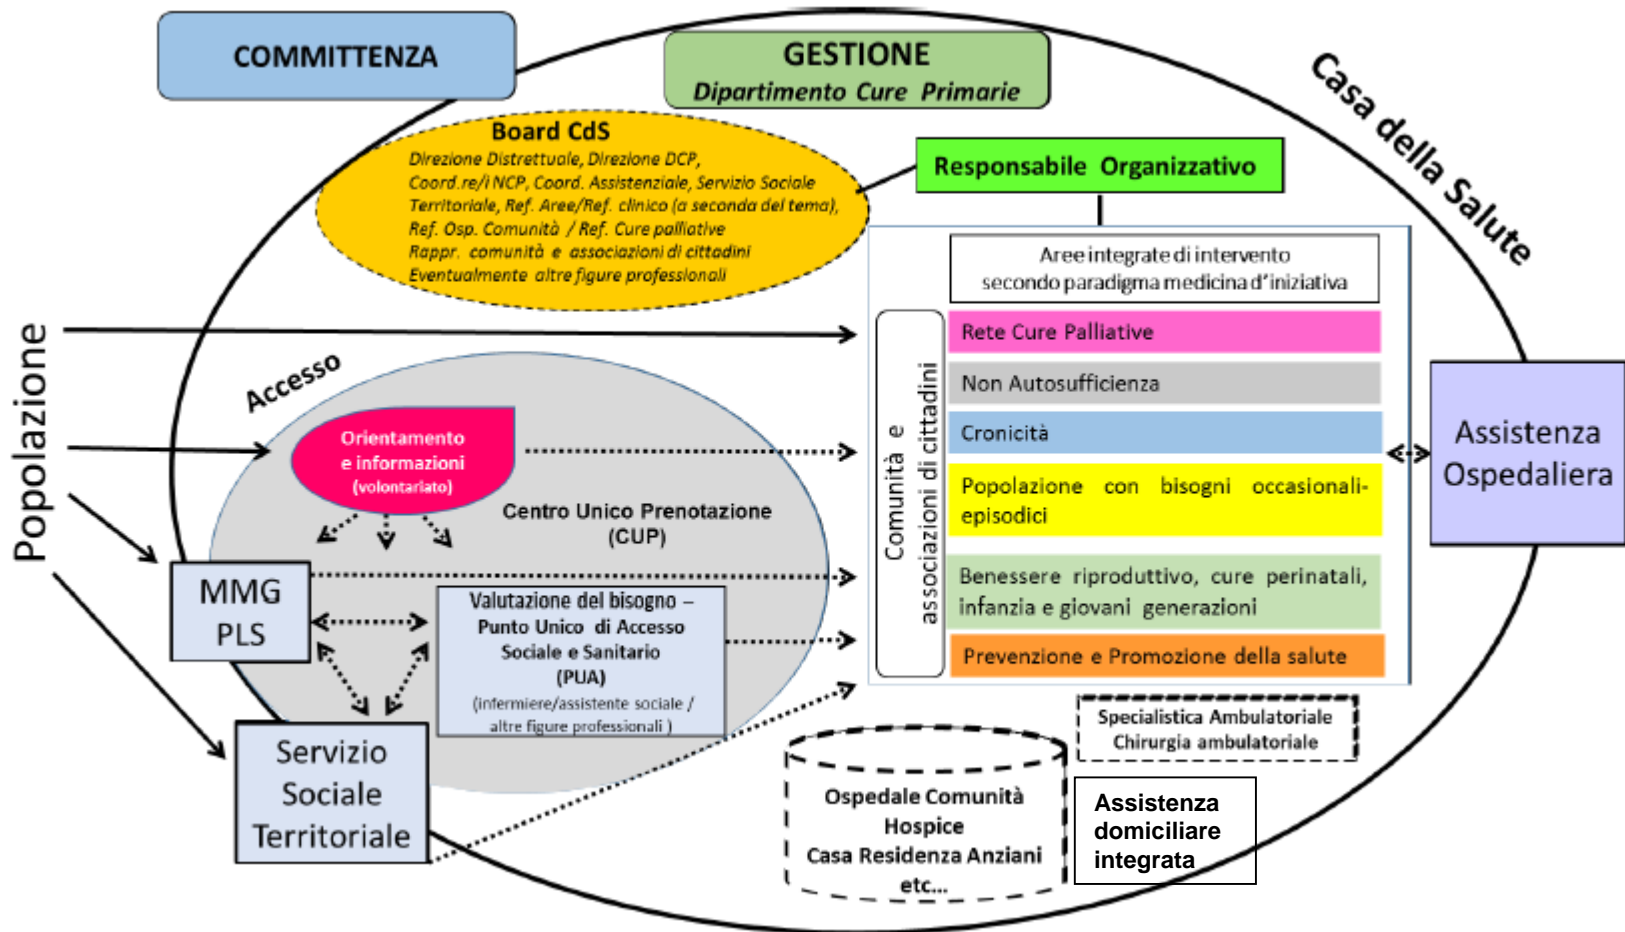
COMMITTENZA

GESTIONE
Dipartimento Cure Primarie

Casa della Salute

Board CdS
Direzione Distrettuale, Direzione DCP, Coord.re/i NCP, Coord. Assistenziale, Servizio Sociale Territoriale, Ref. Aree/Ref. clinico (a seconda del tema), Ref. Osp. Comunità / Ref. Cure palliative
Rappr. comunità e associazioni di cittadini
Eventualmente altre figure professionali

Responsabile Organizzativo

Aree integrate di intervento secondo paradigma medicina d'iniziativa

Comunità e associazioni di cittadini

Rete Cure Palliative

Non Autosufficienza

Cronicità

Popolazione con bisogni occasionali-episodici

Benessere riproduttivo, cure perinatali, infanzia e giovani generazioni

Prevenzione e Promozione della salute

Assistenza Ospedaliera

Popolazione

Accesso

Orientamento e informazioni (volontariato)

Centro Unico Prenotazione (CUP)

MMG PLS

Valutazione del bisogno – Punto Unico di Accesso Sociale e Sanitario (PUA)
(infermiere/assistente sociale / altre figure professionali )

Servizio Sociale Territoriale

Specialistica Ambulatoriale
Chirurgia ambulatoriale

Ospedale Comunità
Hospice
Casa Residenza Anziani
etc...

Assistenza domiciliare integrata